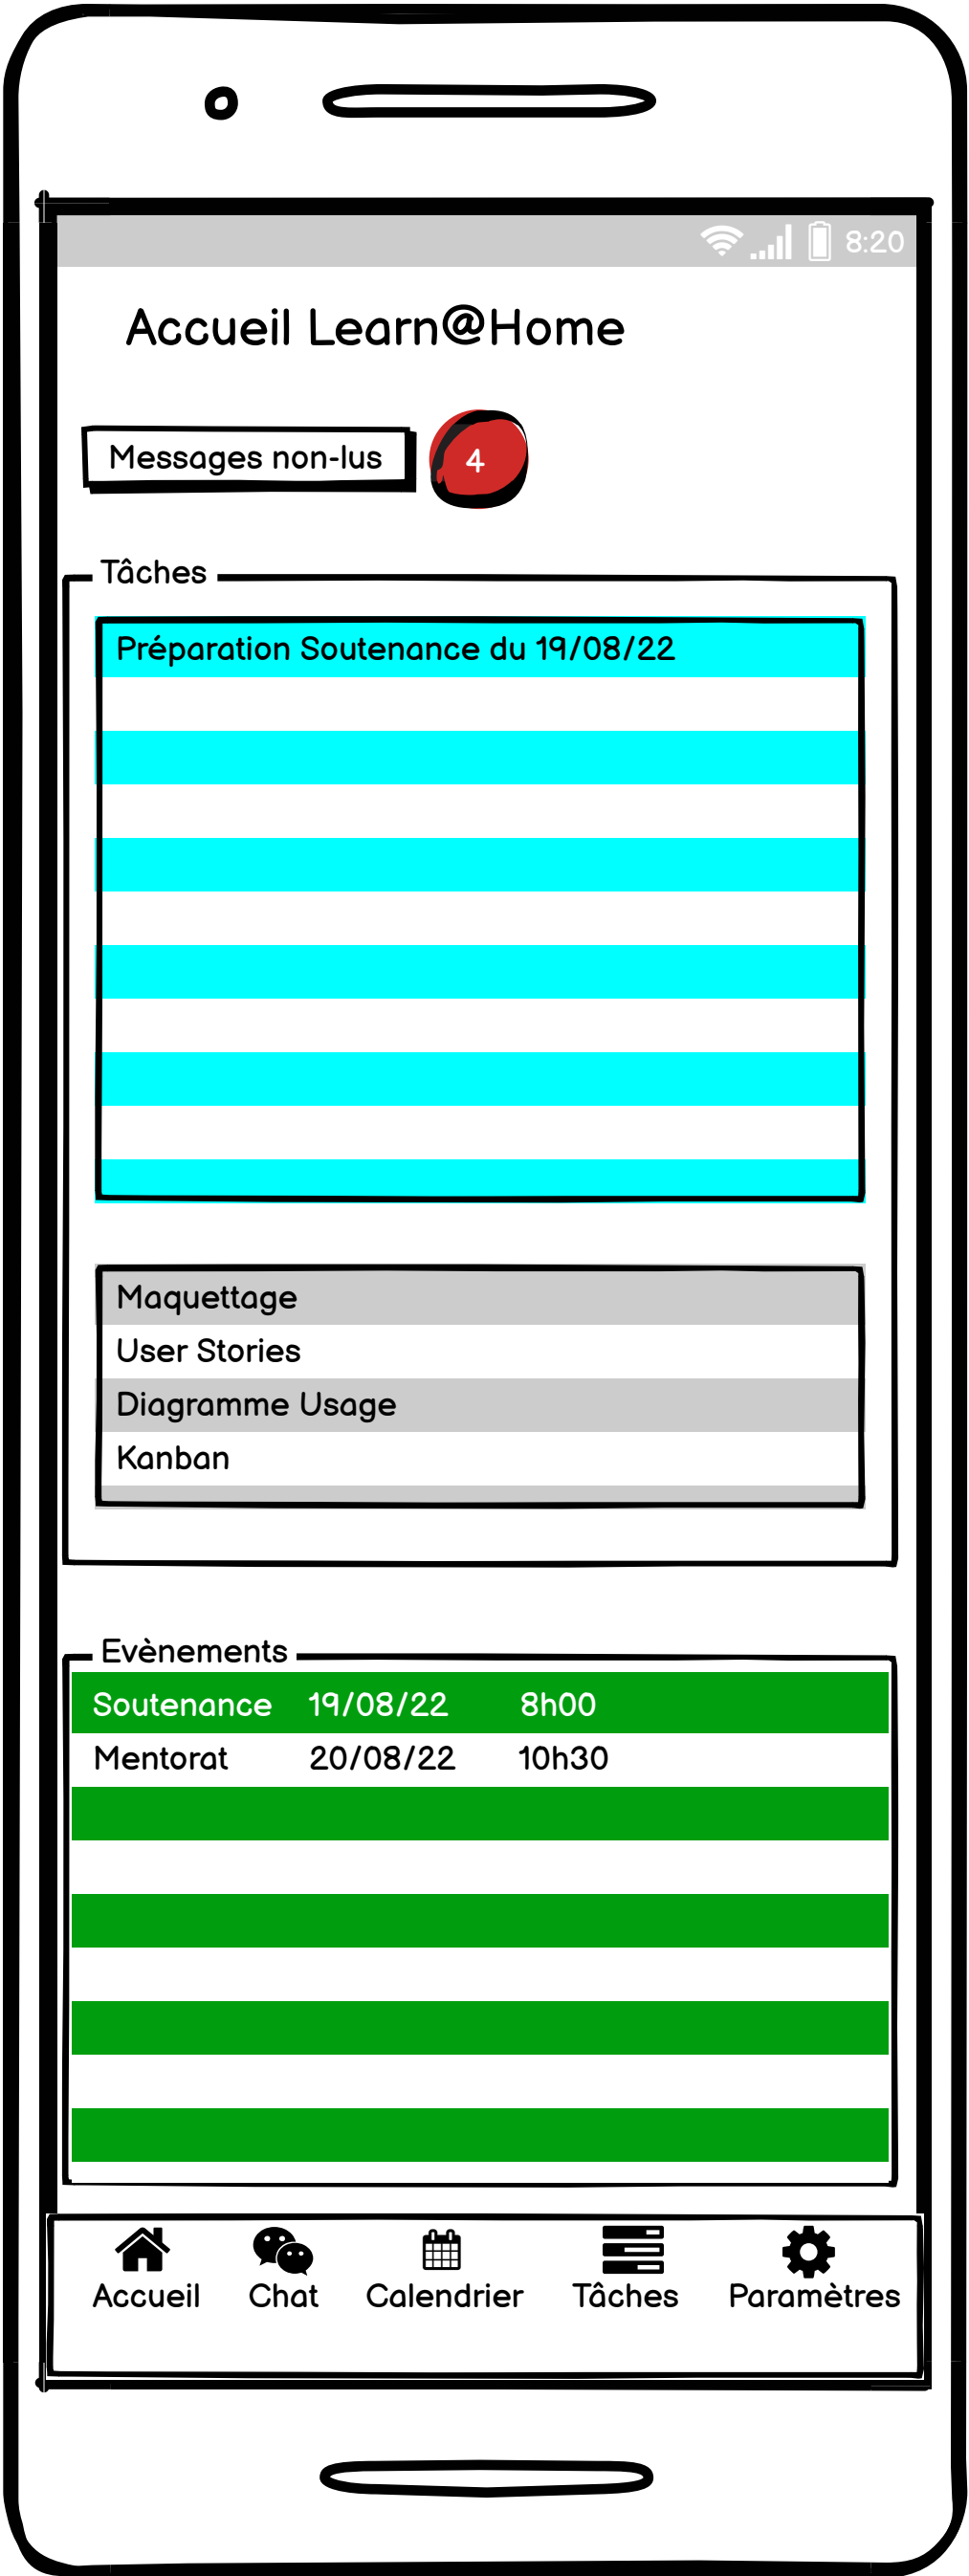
8:20

Accueil Learn@Home

Messages non-lus 4

Tâches

Préparation Soutenance du 19/08/22

Maquettage
User Stories
Diagramme Usage
Kanban

Evènements

| Soutenance | 19/08/22 | 8h00 |
|---|---|---|
| Mentorat | 20/08/22 | 10h30 |

Accueil Chat Calendrier Tâches Paramètres